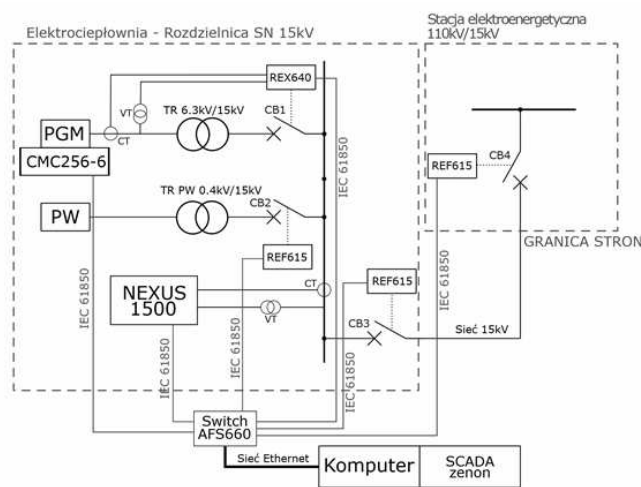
Elektrociepłownia - Rozdzielnica SN 15kV

Stacja elektroenergetyczna 110kV/15kV

REX640

VT

TR 6.3kV/15kV

CB1

PGM

CT

CMC256-6

TR PW 0.4kV/15kV

CB2

PW

IEC 61850

REF615

CB4

GRANICA STRON

REF615

IEC 61850

NEXUS 1500

CT

REF615

VT

IEC 61850

CB3

Sieć 15kV

IEC 61850

IEC 61850

IEC 61850

IEC 61850

Switch AFS660

Sieć Ethernet

Komputer

SCADA zenon